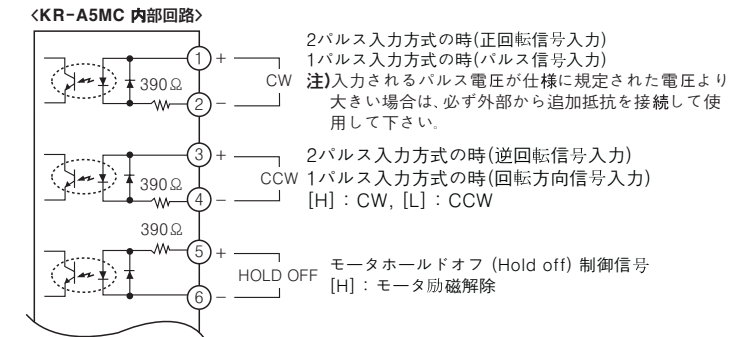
<KR-A5MC 内部回路>

390Ω

①+

②−

CW

2パルス入力方式の時(正回転信号入力)
1パルス入力方式の時(パルス信号入力)
注)入力されるパルス電圧が仕様に規定された電圧より大きい場合は、必ず外部から追加抵抗を接続して使用して下さい。

390Ω

③+

④−

CCW

2パルス入力方式の時(逆回転信号入力)
1パルス入力方式の時(回転方向信号入力)
[H]：CW, [L]：CCW

390Ω

⑤+

⑥−

HOLD OFF

モータホールドオフ (Hold off) 制御信号
[H]：モータ励磁解除